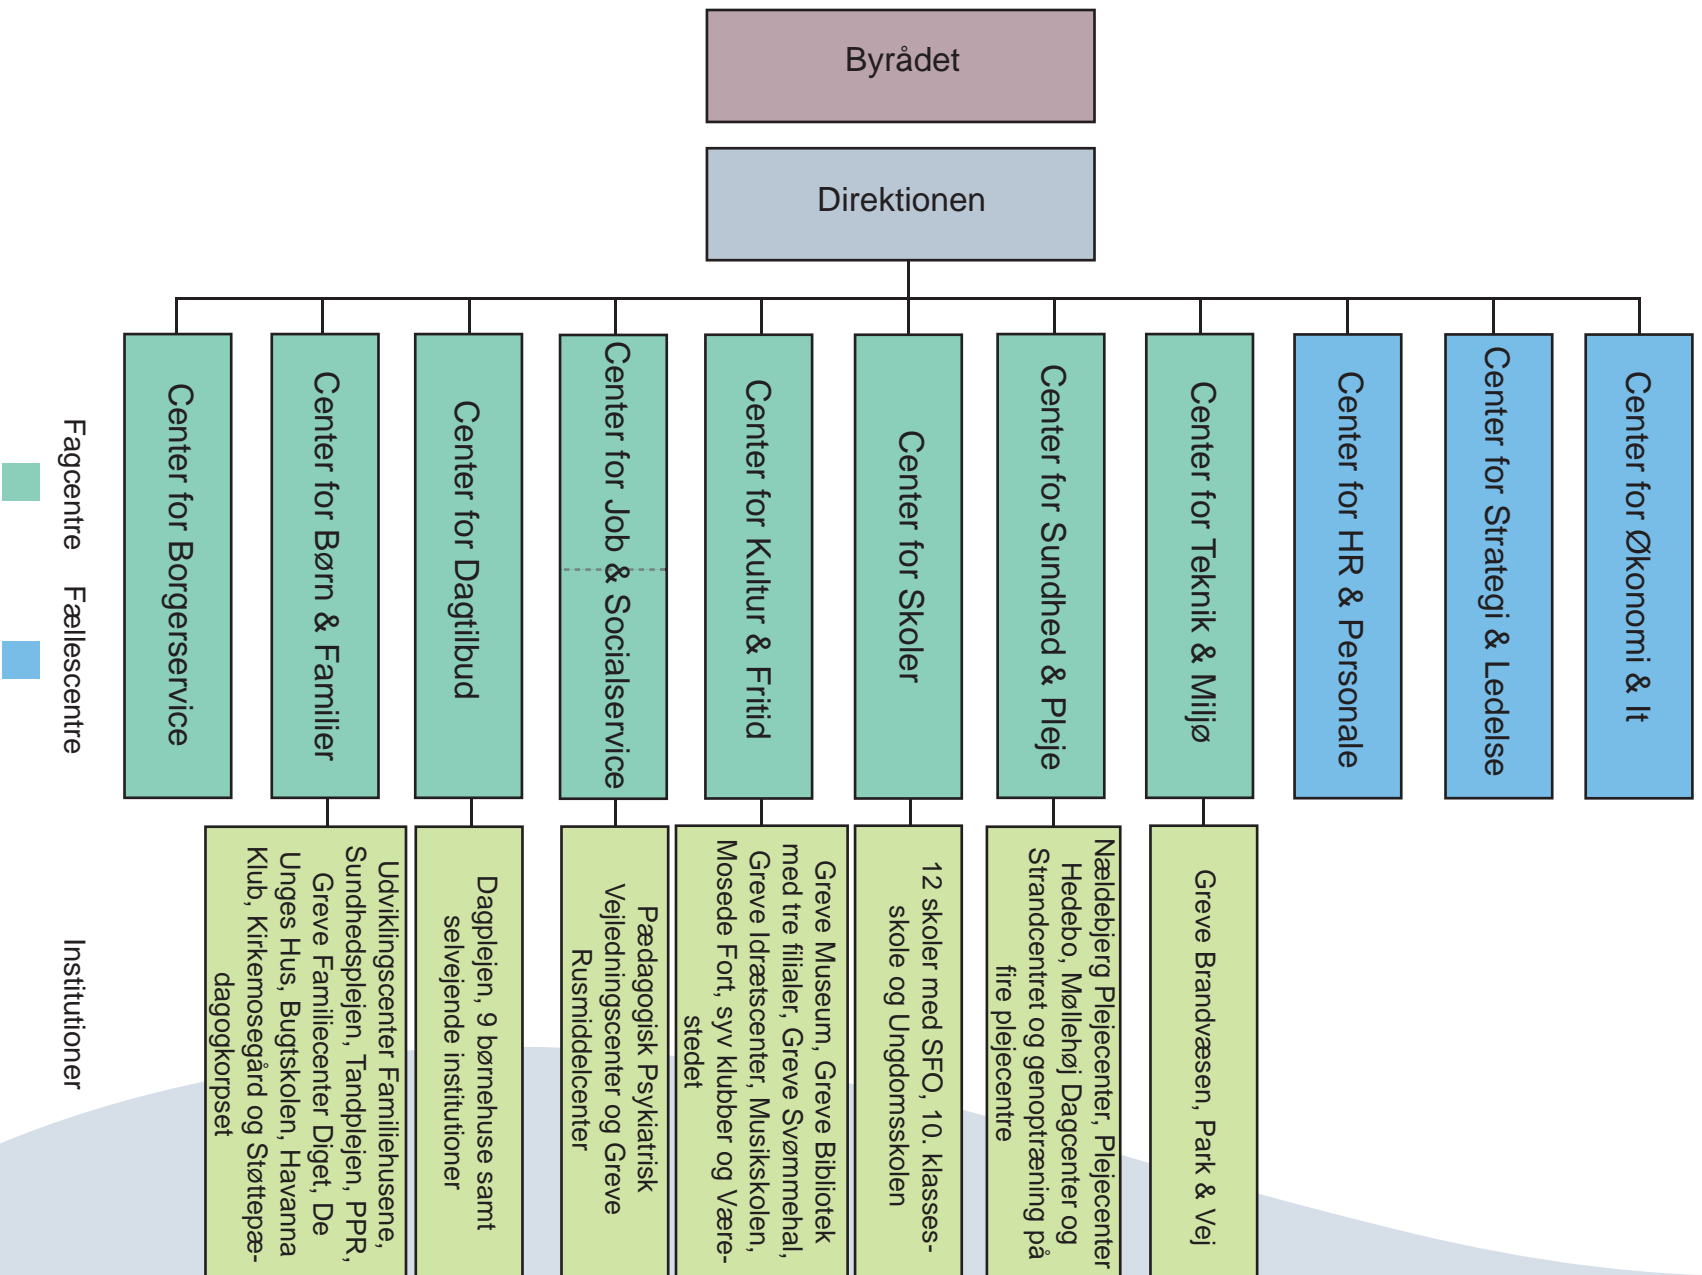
Byrådet

Direktionen

Fagcentre

Fællescentre

Institutioner

Center for Borgerservice

Center for Børn & Familier

Center for Dagtilbud

Center for Job & Socialservice

Center for Kultur & Fritid

Center for Skoler

Center for Sundhed & Pleje

Center for Teknik & Miljø

Center for HR & Personale

Center for Strategi & Ledelse

Center for Økonomi & It

Udviklingscenter Familiehusene, Sundhedsplejen, Tandplejen, PPR, Greve Familiecenter Diget, De Unges Hus, Bugtskolen, Havanna Klub, Kirkemosegård og Støttepædagogkorpset

Dagplejen, 9 børnehuse samt selvejende institutioner

Pædagogisk Psykiatrisk Vejledningscenter og Greve Rusmiddelcenter

Greve Museum, Greve Bibliotek med tre filialer, Greve Svømmehal, Greve Idrætscenter, Musikskolen, Mosede Fort, syv klubber og Værestedet

12 skoler med SFO, 10. klassesskole og Ungdomsskolen

Nældebjerg Plejecenter, Plejecenter Hedebo, Møllehøj Dagcenter og Strandcentret og genoptræning på fire plejecentre

Greve Brandvæsen, Park & Vej